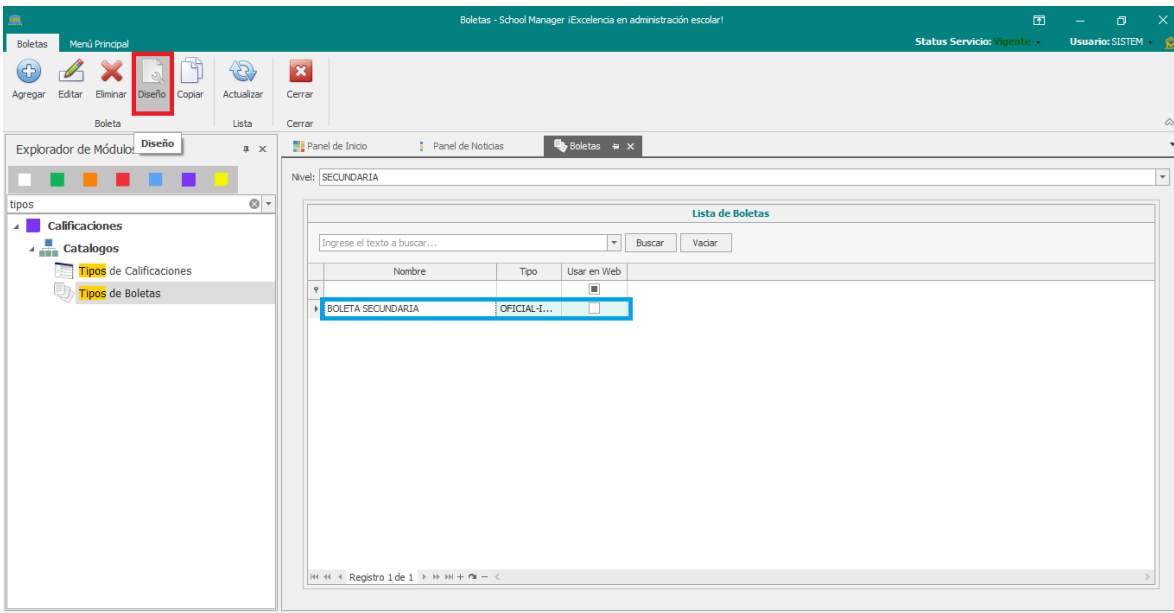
Boletas - School Manager ¡Excelencia en administración escolar!

Boletas Menú Principal

Status Servicio: Vigente Usuario: SISTEM

Agregar Editar Eliminar Diseño Copiar Actualizar Cerrar

Boleta Lista Cerrar

Diseño

Explorador de Módulos

tipos

Calificaciones

Catalogos

Tipos de Calificaciones

Tipos de Boletas

Panel de Inicio Panel de Noticias Boletas

Nivel: SECUNDARIA

Lista de Boletas

Ingrese el texto a buscar... Buscar Vaciar

| Nombre | Tipo | Usar en Web |
|---|---|---|
| | | |
| BOLETA SECUNDARIA | OFICIAL-I... | |

Registro 1 de 1